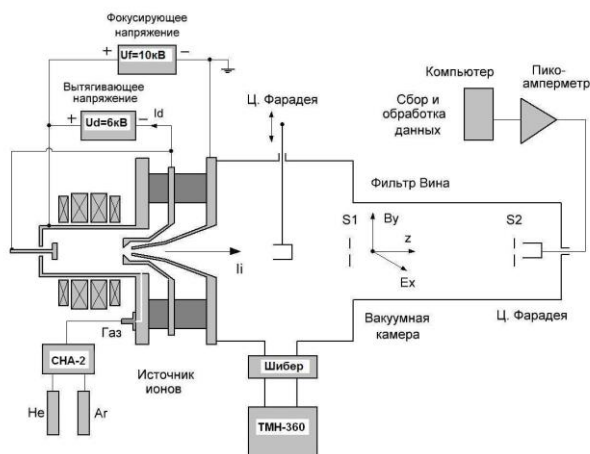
Фокусирующее напряжение

+ Uf=10кВ –

Вытягивающее напряжение

+ Ud=6кВ – Id

Ц. Фарадея

Компьютер

Сбор и обработка данных

Пико-амперметр

Фильтр Вина

S1

By

z

Ex

S2

Ii

Газ

CHA-2

He

Ar

Источник ионов

Шибер

TMH-360

Вакуумная камера

Ц. Фарадея